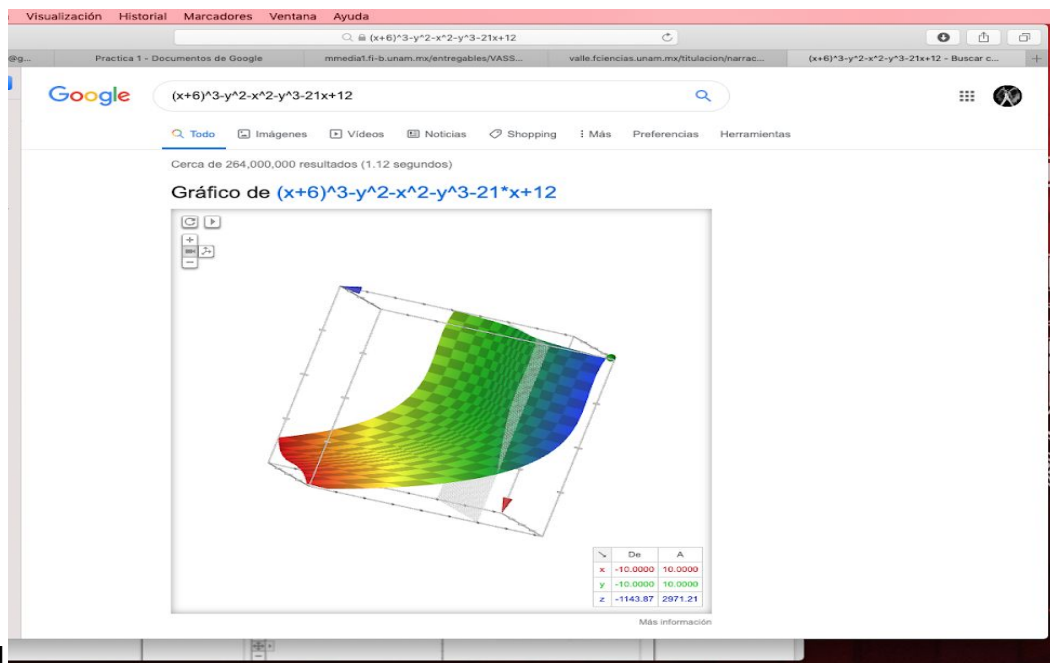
Visualización Historial Marcadores Ventana Ayuda

(x+6)^3-y^2-x^2-y^3-21x+12

@g... Practica 1 - Documentos de Google mmedia1.fi-b.unam.mx/entregables/VASS... valle.fciencias.unam.mx/titulacion/narrac... (x+6)^3-y^2-x^2-y^3-21x+12 - Buscar c...

Google (x+6)^3-y^2-x^2-y^3-21x+12

Todo Imágenes Videos Noticias Shopping Más Preferencias Herramientas

Cerca de 264,000,000 resultados (1.12 segundos)

Gráfico de (x+6)^3-y^2-x^2-y^3-21*x+12

| | De | A |
|---|---|---|
| x | -10.0000 | 10.0000 |
| y | -10.0000 | 10.0000 |
| z | -1143.87 | 2971.21 |

Más información